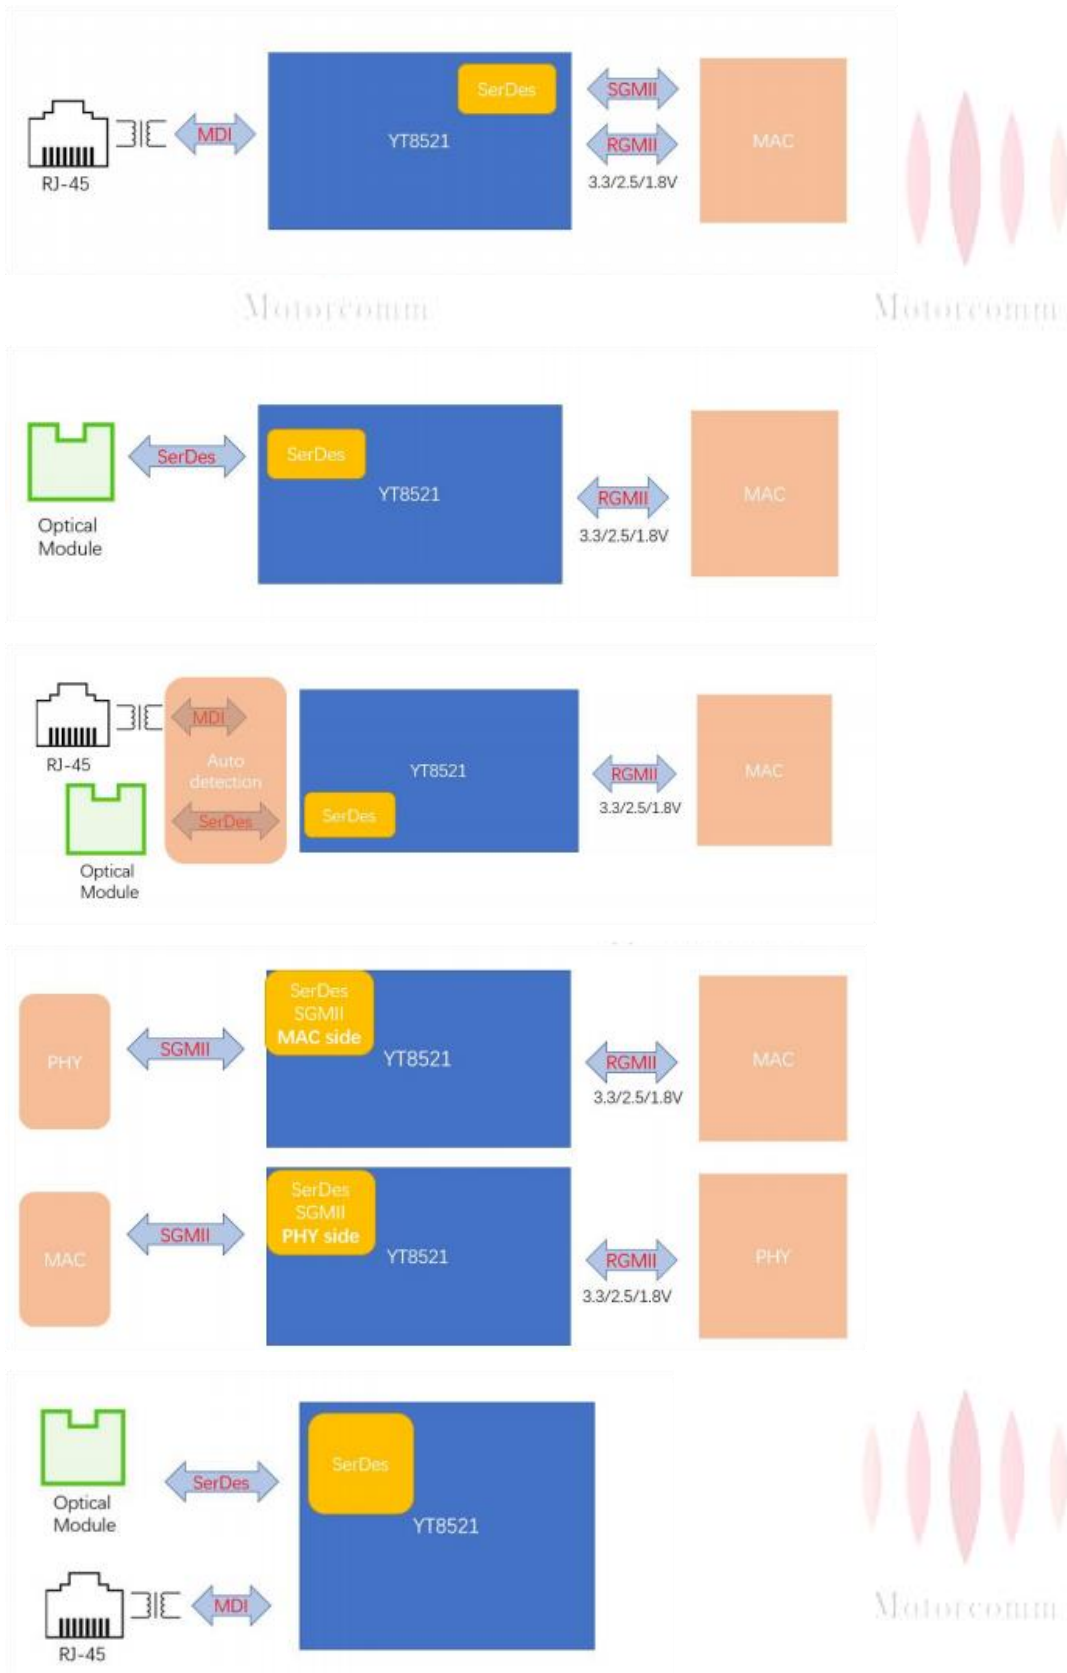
RJ-45
MDI
SerDes
YT8521
SGMII
RGMII
3.3/2.5/1.8V
MAC
Motorcomm
Motorcomm

Optical Module
SerDes
SerDes
YT8521
RGMII
3.3/2.5/1.8V
MAC

RJ-45
MDI
Auto detection
SerDes
Optical Module
YT8521
SerDes
RGMII
3.3/2.5/1.8V
MAC

PHY
SGMII
SerDes SGMII MAC side
YT8521
RGMII
3.3/2.5/1.8V
MAC

MAC
SGMII
SerDes SGMII PHY side
YT8521
RGMII
3.3/2.5/1.8V
PHY

Optical Module
SerDes
SerDes
YT8521
RJ-45
MDI
Motorcomm